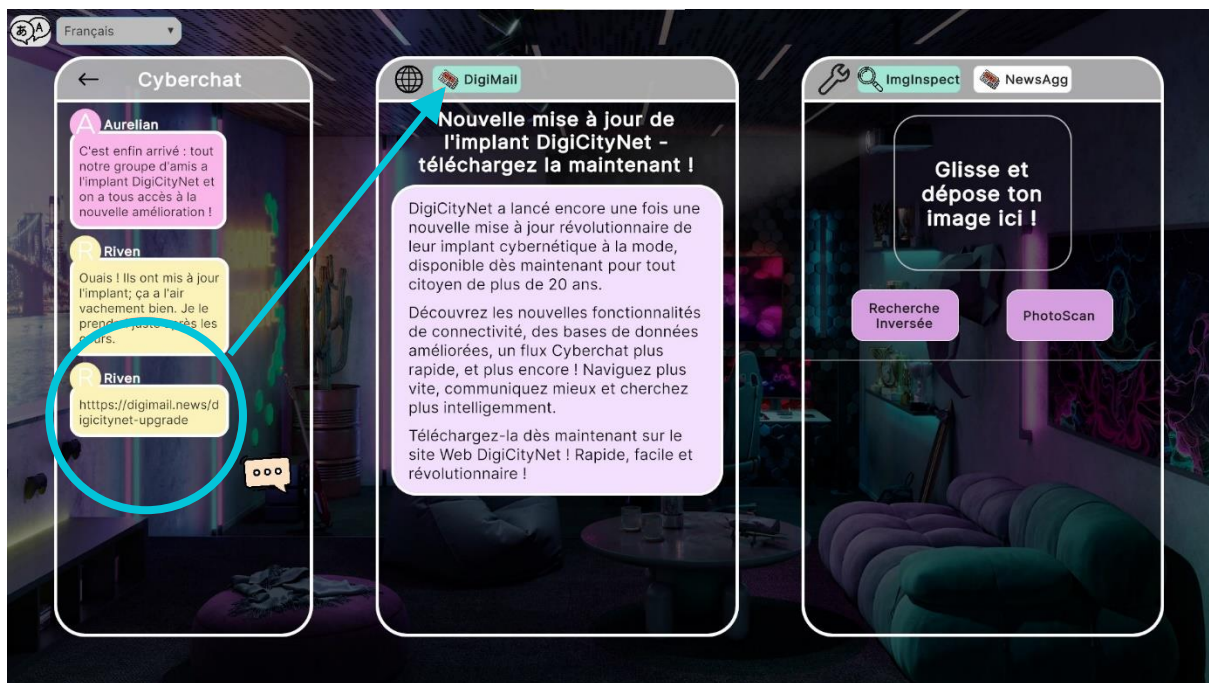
Français

Cyberchat

A Aurelian
C'est enfin arrivé : tout notre groupe d'amis a l'implant DigiCityNet et on a tous accès à la nouvelle amélioration !

R Riven
Ouais ! Ils ont mis à jour l'implant; ça a l'air vachement bien. Je le prendrai juste après les cours.

R Riven
htttps://digimail.news/digicitynet-upgrade

ooo

DigiMail

Nouvelle mise à jour de l'implant DigiCityNet - téléchargez la maintenant !

DigiCityNet a lancé encore une fois une nouvelle mise à jour révolutionnaire de leur implant cybernétique à la mode, disponible dès maintenant pour tout citoyen de plus de 20 ans.

Découvrez les nouvelles fonctionnalités de connectivité, des bases de données améliorées, un flux Cyberchat plus rapide, et plus encore ! Naviguez plus vite, communiquez mieux et cherchez plus intelligemment.

Téléchargez-la dès maintenant sur le site Web DigiCityNet ! Rapide, facile et révolutionnaire !

ImgInspect NewsAgg

Glisse et dépose ton image ici !

Recherche Inversée

PhotoScan